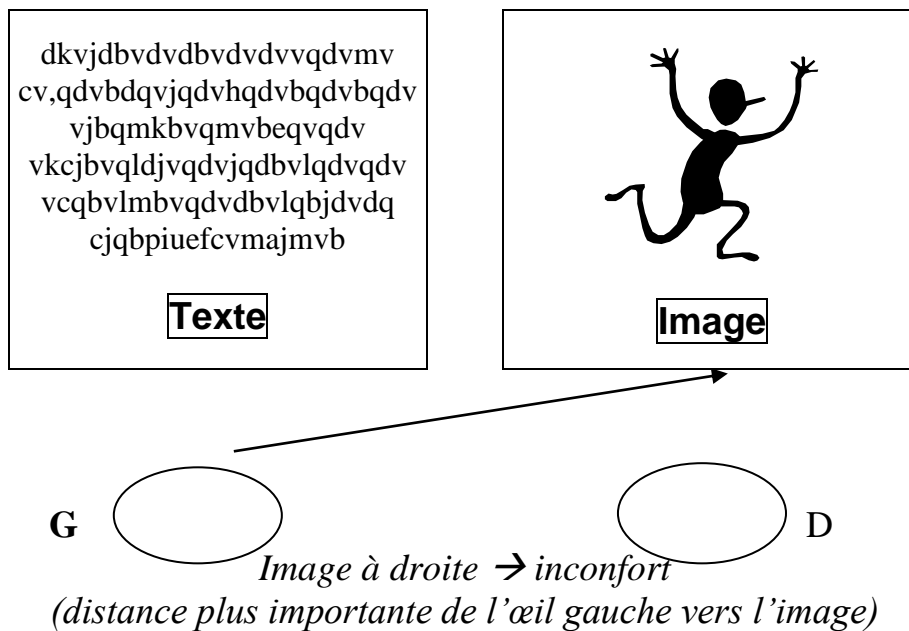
dkvjdbvdvdbvdvdvvqdvmv cv,qdvbdqvjqdvhqdvbqdvbqdv vjbqmkbvqmvbeqvqdv vkcjbvqldjvqdvjqdbvlqdvqdv vcqbvlmbvqdvdbvlqbjdvdq cjqbpiuefcvmajmvb

Texte

Image

G

D

Image à droite → inconfort
(distance plus importante de l'œil gauche vers l'image)